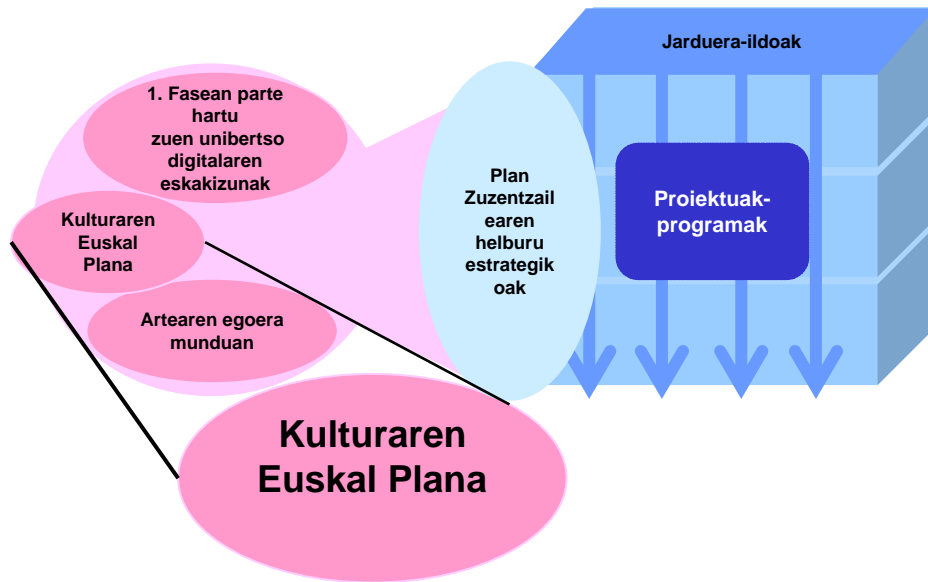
1. Fasean parte hartu zuen unibertso digitalaren eskakizunak

Kulturaren Euskal Plana

Artearen egoera munduan

Plan Zuzentzailearen helburu estrategikoak

Jarduera-ildoak

Proiektuak-programak

Kulturaren Euskal Plana